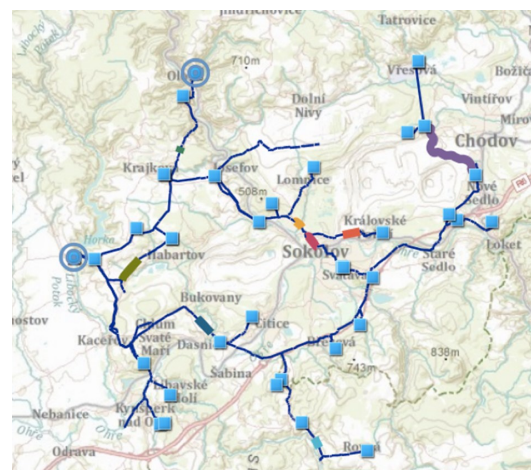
Jindřichovice
Tatrovice
Olš
710m
Vřesová
Božič
Dolní Nivy
Vintířov
Mírov
Chodov
Krajková
Josefov
508m
Lomnice
Nové Sedlo
Královské Poříčí
Loket
Horka
Habartov
Sokolov
Staré Sedlo
Ohře
Svatava
Bukovany
ostov
Kaceřov
Citice
Chlum Svaté Maří
Dasnice
Březová
838m
743m
Sabina
Libavské Údolí
Nebanice
Kynšperk nad Ohří
Ohře
Odrava
Rovná